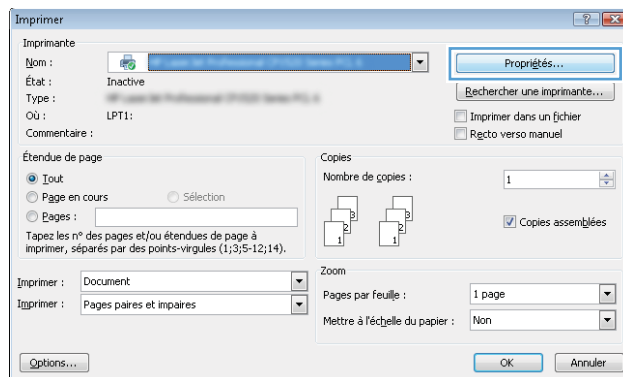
Imprimer

Imprimante

Nom : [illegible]

État : Inactive

Type : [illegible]

Où : LPT1:

Commentaire :

Propriétés...

Rechercher une imprimante...

Imprimer dans un fichier

Recto verso manuel

Étendue de page

Tout

Page en cours

Sélection

Pages :

Tapez les n° des pages et/ou étendues de page à imprimer, séparés par des points-virgules (1;3;5-12;14).

Copies

Nombre de copies : 1

3 2 1 3 2 1

Copies assemblées

Imprimer : Document

Imprimer : Pages paires et impaires

Zoom

Pages par feuille : 1 page

Mettre à l'échelle du papier : Non

Options...

OK

Annuler